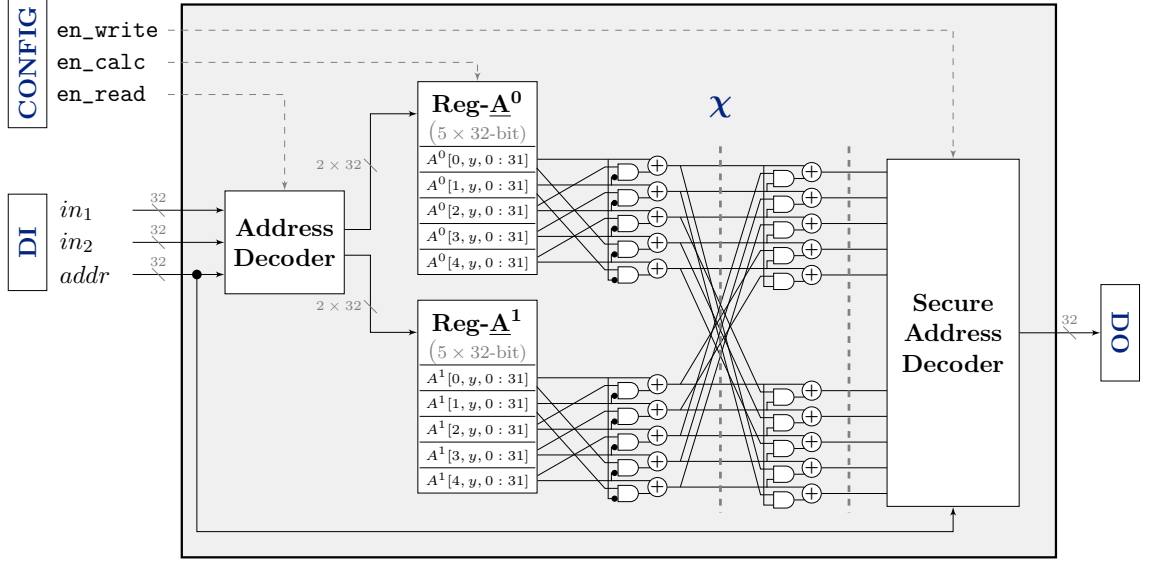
CONFIG
en_write
en_calc
en_read

DI
$in_1$
$in_2$
$addr$
32
32
32

Address Decoder

$2 \times 32$
$2 \times 32$

Reg-$\underline{\mathbf{A}}^0$
$(5 \times 32\text{-bit})$
$A^0[0, y, 0:31]$
$A^0[1, y, 0:31]$
$A^0[2, y, 0:31]$
$A^0[3, y, 0:31]$
$A^0[4, y, 0:31]$

Reg-$\underline{\mathbf{A}}^1$
$(5 \times 32\text{-bit})$
$A^1[0, y, 0:31]$
$A^1[1, y, 0:31]$
$A^1[2, y, 0:31]$
$A^1[3, y, 0:31]$
$A^1[4, y, 0:31]$

$\chi$

Secure Address Decoder

32

DO